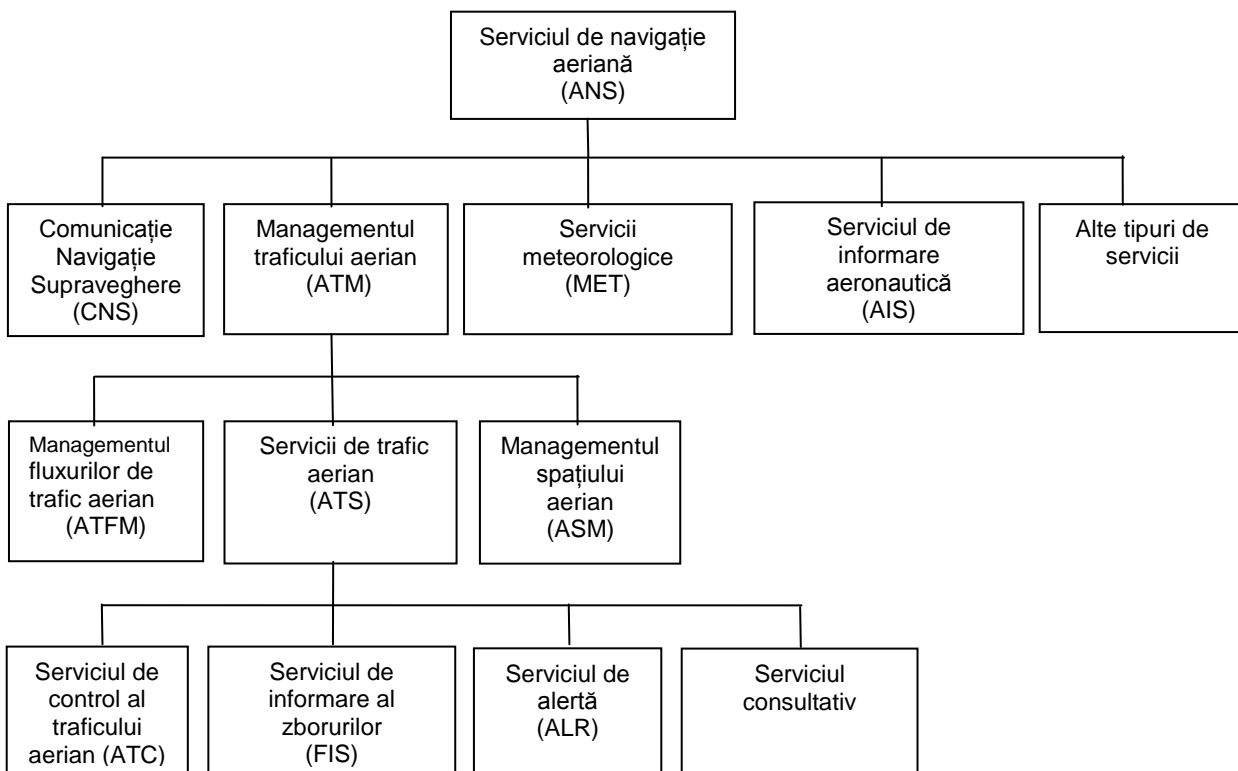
Serviciul de navigație aeriană
(ANS)

Comunicație
Navigație
Supraveghere
(CNS)

Managementul traficului aerian
(ATM)

Servicii meteorologice
(MET)

Serviciul de informare aeronautică
(AIS)

Alte tipuri de servicii

Managementul fluxurilor de trafic aerian
(ATFM)

Servicii de trafic aerian
(ATS)

Managementul spațiului aerian
(ASM)

Serviciul de control al traficului aerian (ATC)

Serviciul de informare al zborurilor
(FIS)

Serviciul de alertă
(ALR)

Serviciul consultativ